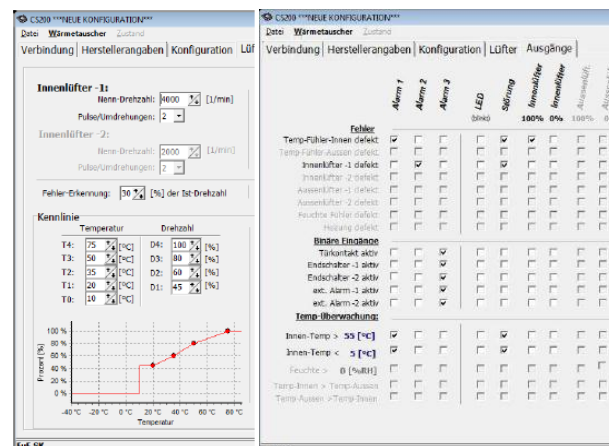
CS200 ***NEUE KONFIGURATION***
Datei Wärmetauscher Zustand
Verbindung | Herstellerangaben | Konfiguration | Lüf

Innenlüfter -1:
Nenn-Drehzahl: 4000 [1/min]
Pulse/Umdrehungen: 2

Innenlüfter -2:
Nenn-Drehzahl: 2600 [1/min]
Pulse/Umdrehungen: 2

Fehler-Erkennung: 30 [%] der Ist-Drehzahl

Kennlinie
| Temperatur | | | Drehzahl | | |
|---|---|---|---|---|---|
| T4: | 75 | [°C] | D4: | 100 | [%] |
| T3: | 50 | [°C] | D3: | 80 | [%] |
| T2: | 35 | [°C] | D2: | 60 | [%] |
| T1: | 20 | [°C] | D1: | 45 | [%] |
| T0: | 10 | [°C] | | | |

100 %
80 %
60 %
40 %
20 %
0 %
Drehzahl [%]
-40 °C -20 °C 0 °C 20 °C 40 °C 60 °C 80 °C
Temperatur

CS200 ***NEUE KONFIGURATION***
Datei Wärmetauscher Zustand
Verbindung | Herstellerangaben | Konfiguration | Lüfter | Ausgänge

Alarm 1 Alarm 2 Alarm 3 LED (blink) Störung Innenlüfter 100% Innenlüfter 0% Aussenlüft. 100%

Fehler
Temp-Fühler-Innen defekt
Temp-Fühler-Aussen defekt
Innenlüfter -1 defekt
Innenlüfter -2 defekt
Aussenlüfter -1 defekt
Aussenlüfter -2 defekt
Feuchte-Fühler defekt
Heizung defekt

Binäre Eingänge
Türkontakt aktiv
Endschalter -1 aktiv
Endschalter -2 aktiv
ext. Alarm -1 aktiv
ext. Alarm -2 aktiv

Temp-Überwachung:
Innen-Temp > 55 [°C]
Innen-Temp < 5 [°C]
Feuchte > 0 [%RH]
Temp-Innen > Temp-Aussen
Temp-Aussen > Temp-Innen